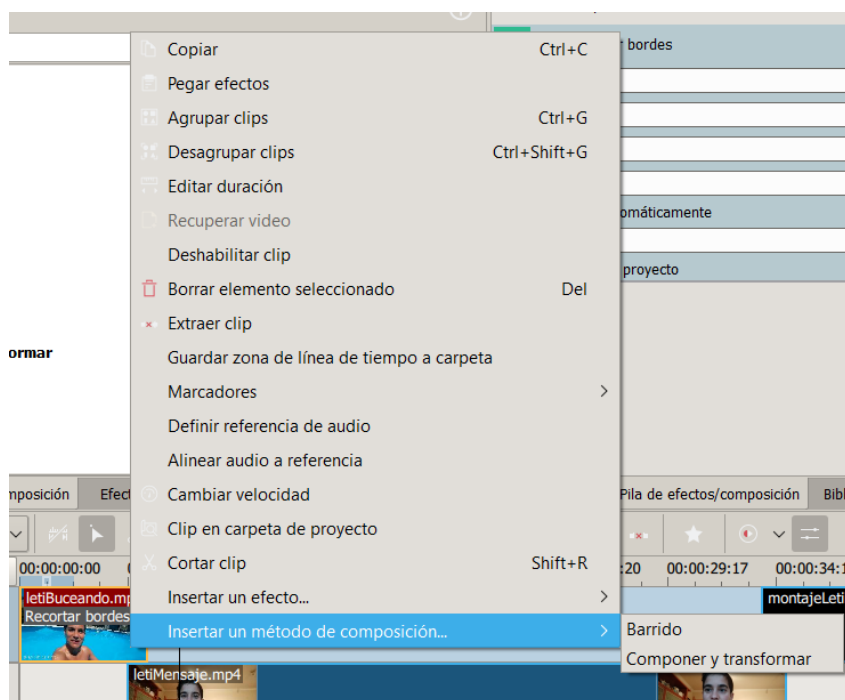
Copiar Ctrl+C
Pegar efectos
Agrupar clips Ctrl+G
Desagrupar clips Ctrl+Shift+G
Editar duración
Recuperar video
Deshabilitar clip
Borrar elemento seleccionado Del
Extraer clip
Guardar zona de línea de tiempo a carpeta
Marcadores
Definir referencia de audio
Alinear audio a referencia
Cambiar velocidad
Clip en carpeta de proyecto
Cortar clip Shift+R
Insertar un efecto...
Insertar un método de composición...

Barrido
Componer y transformar

r bordes
omáticamente
proyecto
ormar
mposición
Efect
Pila de efectos/composición
Bibl
00:00:00:00
:20
00:00:29:17
00:00:34:1
letiBuceando.mp
Recortar bordes
montajeLeti
letiMensaje.mp4